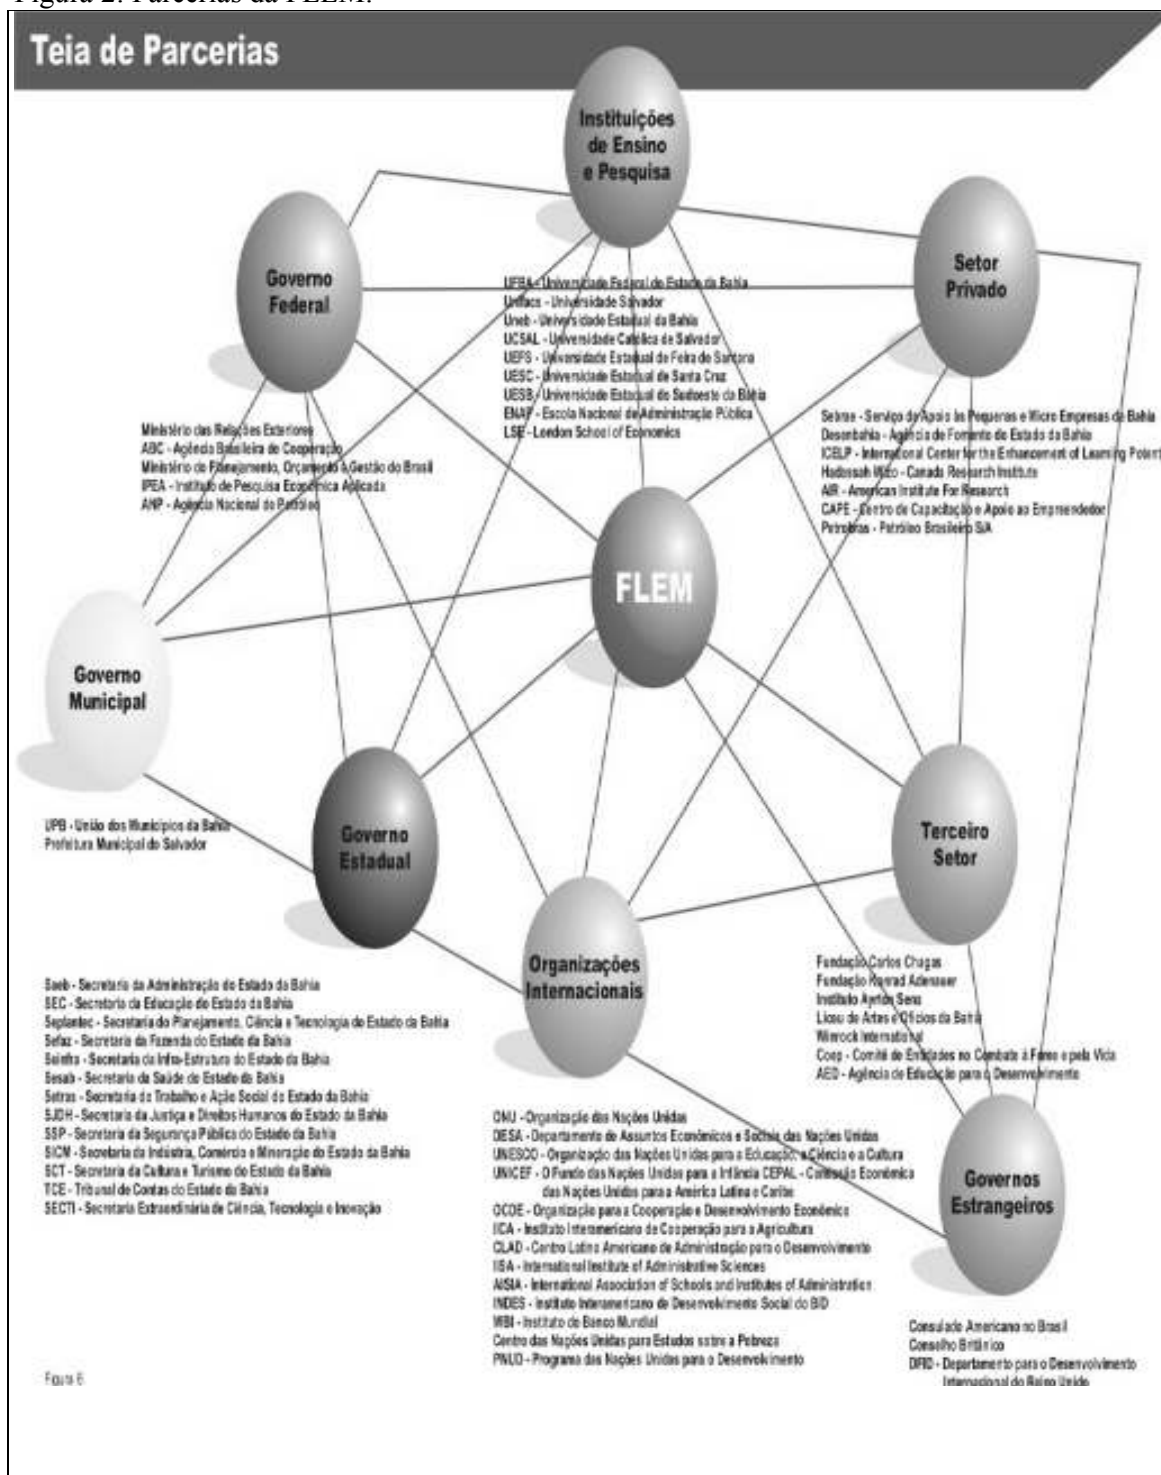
Figura 2: Parcerias da FLEM.

Teia de Parcerias

Instituições de Ensino e Pesquisa

Governo Federal

Setor Privado

UFBA - Universidade Federal do Estado da Bahia
Unifacs - Universidade Salvador
Uneb - Universidade Estadual da Bahia
UCSAL - Universidade Católica de Salvador
UEFS - Universidade Estadual de Feira de Santana
UESC - Universidade Estadual de Santa Cruz
UESB - Universidade Estadual do Sudoeste da Bahia
ENAP - Escola Nacional de Administração Pública
LSE - London School of Economics

Ministério das Relações Exteriores
ABC - Agência Brasileira de Cooperação
Ministério do Planejamento, Orçamento e Gestão do Brasil
IPEA - Instituto de Pesquisa Econômica Aplicada
ANP - Agência Nacional do Petróleo

Sebrae - Serviço de Apoio às Pequenas e Micro Empresas da Bahia
Desenbahia - Agência de Fomento do Estado da Bahia
ICELP - International Center for the Enhancement of Learning Potential
Hadassah Wizo - Canada Research Institute
AIR - American Institute For Research
CAPE - Centro de Capacitação e Apoio ao Empreendedor
Petrobras - Petróleo Brasileiro S/A

FLEM

Governo Municipal

UPB - União dos Municípios da Bahia
Prefeitura Municipal do Salvador

Governo Estadual

Terceiro Setor

Organizações Internacionais

Saeb - Secretaria da Administração do Estado da Bahia
SEC - Secretaria da Educação do Estado da Bahia
Seplantec - Secretaria do Planejamento, Ciência e Tecnologia do Estado da Bahia
Sefaz - Secretaria da Fazenda do Estado da Bahia
Seinfra - Secretaria da Infra-Estrutura do Estado da Bahia
Sesab - Secretaria da Saúde do Estado da Bahia
Setras - Secretaria do Trabalho e Ação Social do Estado da Bahia
SJDH - Secretaria da Justiça e Direitos Humanos do Estado da Bahia
SSP - Secretaria da Segurança Pública do Estado da Bahia
SICM - Secretaria da Indústria, Comércio e Mineração do Estado da Bahia
SCT - Secretaria da Cultura e Turismo do Estado da Bahia
TCE - Tribunal de Contas do Estado da Bahia
SECTI - Secretaria Extraordinária de Ciência, Tecnologia e Inovação

Fundação Carlos Chagas
Fundação Konrad Adenauer
Instituto Ayrton Senna
Liceu de Artes e Ofícios da Bahia
Winrock International
Coep - Comitê de Entidades no Combate à Fome e pela Vida
AED - Agência de Educação para o Desenvolvimento

ONU - Organização das Nações Unidas
DESA - Departamento de Assuntos Econômicos e Sociais das Nações Unidas
UNESCO - Organização das Nações Unidas para a Educação, a Ciência e a Cultura
UNICEF - O Fundo das Nações Unidas para a Infância CEPAL - Comissão Econômica das Nações Unidas para a América Latina e Caribe
OCDE - Organização para a Cooperação e Desenvolvimento Econômico
IICA - Instituto Interamericano de Cooperação para a Agricultura
CLAD - Centro Latino Americano de Administração para o Desenvolvimento
IISA - International Institute of Administrative Sciences
AISIA - International Association of Schools and Institutes of Administration
INDES - Instituto Interamericano de Desenvolvimento Social do BID
WBI - Instituto do Banco Mundial
Centro das Nações Unidas para Estudos sobre a Pobreza
PNUD - Programa das Nações Unidas para o Desenvolvimento

Governos Estrangeiros

Consulado Americano no Brasil
Conselho Britânico
DFID - Departamento para o Desenvolvimento Internacional do Reino Unido

Figura 6